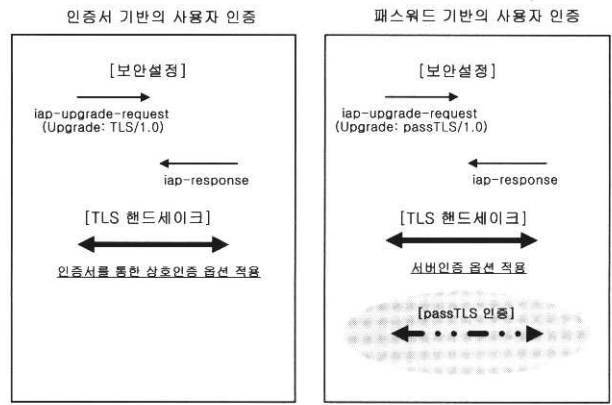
인증서 기반의 사용자 인증

[보안설정]

iap-upgrade-request
(Upgrade: TLS/1.0)

iap-response

[TLS 핸드세이크]

인증서를 통한 상호인증 옵션 적용

패스워드 기반의 사용자 인증

[보안설정]

iap-upgrade-request
(Upgrade: passTLS/1.0)

iap-response

[TLS 핸드세이크]

서버인증 옵션 적용

[passTLS 인증]